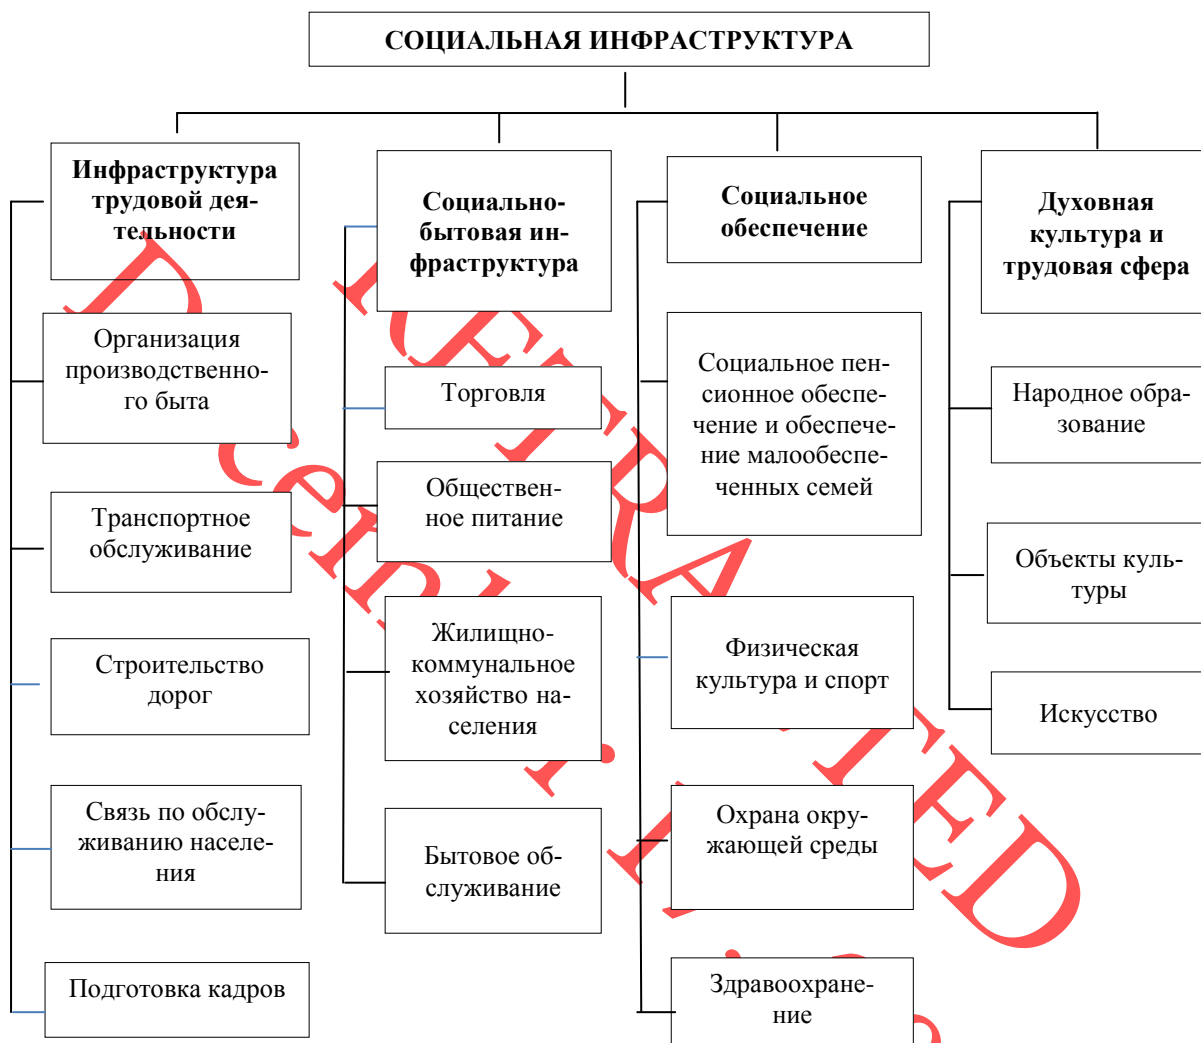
СОЦИАЛЬНАЯ ИНФРАСТРУКТУРА

Инфраструктура трудовой деятельности

Организация производственного быта

Транспортное обслуживание

Строительство дорог

Связь по обслуживанию населения

Подготовка кадров

Социально-бытовая инфраструктура

Торговля

Общественное питание

Жилищно-коммунальное хозяйство населения

Бытовое обслуживание

Социальное обеспечение

Социальное пенсионное обеспечение и обеспечение малообеспеченных семей

Физическая культура и спорт

Охрана окружающей среды

Здравоохранение

Духовная культура и трудовая сфера

Народное образование

Объекты культуры

Искусство

UNREGISTERED